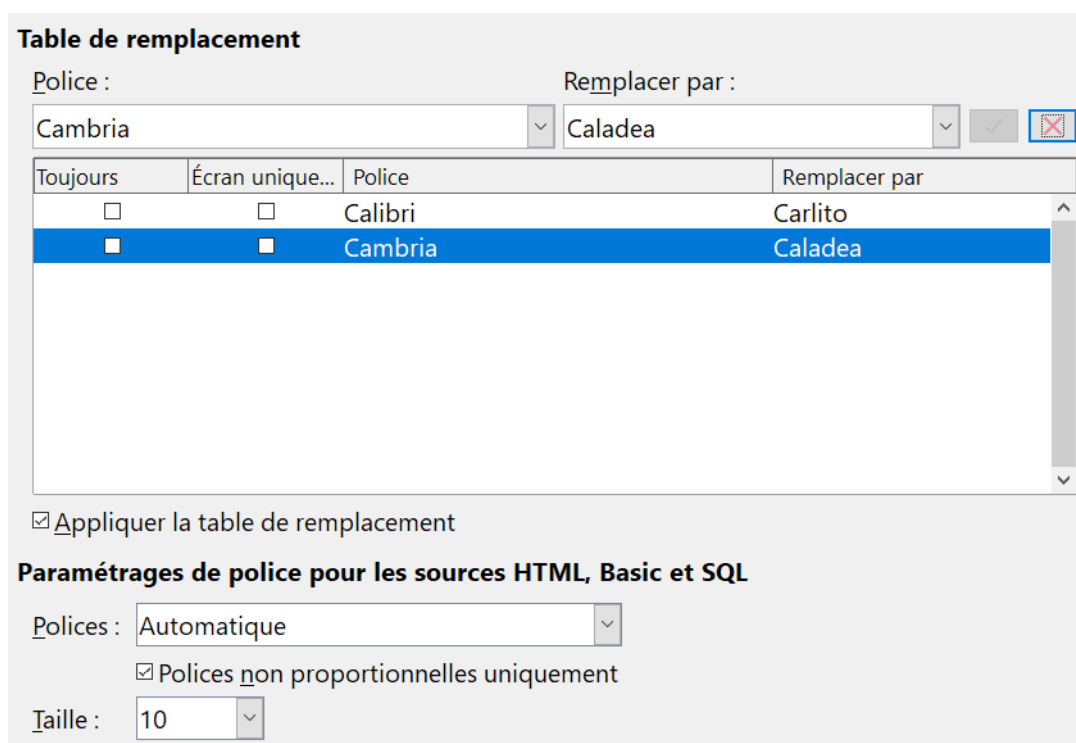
Table de remplacement

Police :

Remplacer par :

Cambria

Caladea

| Toujours | Écran unique... | Police | Remplacer par |
|---|---|---|---|
| ☐ | ☐ | Calibri | Carlito |
| ☐ | ☐ | Cambria | Caladea |

☑ Appliquer la table de remplacement

Paramétrages de police pour les sources HTML, Basic et SQL

Polices : Automatique

☑ Polices non proportionnelles uniquement

Taille : 10